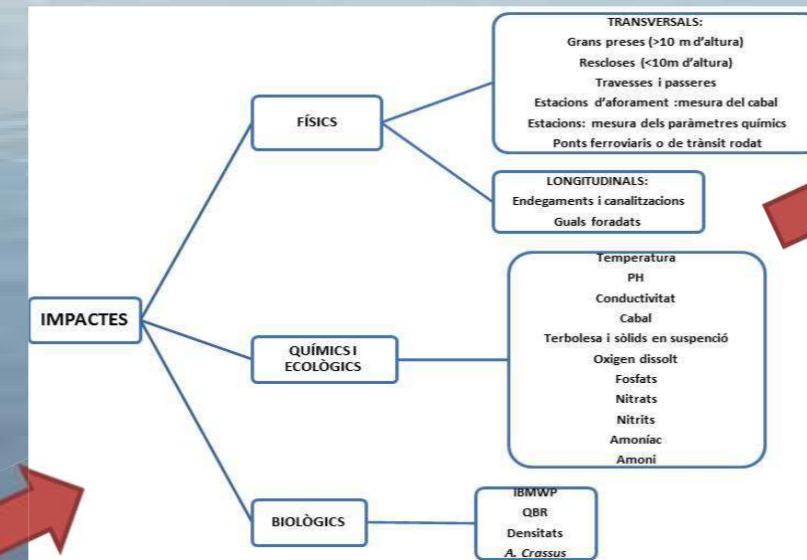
IMPACTES

FÍSICS

TRANSVERSALS:
Grans preses (>10 m d'altura)
Rescloses (<10m d'altura)
Travesses i passeres
Estacions d'aforament :mesura del cabal
Estacions: mesura dels paràmetres químics
Ponts ferroviaris o de trànsit rodat

LONGITUDINALS:
Endegaments i canalitzacions
Guals foradats

QUÍMICS I ECOLÒGICS

Temperatura
PH
Conductivitat
Cabal
Terbolesa i sòlids en suspenció
Oxigen dissolt
Fosfats
Nitrats
Nitrits
Amoníac
Amoni

BIOLÒGICS

IBMWP
QBR
Densitats
A. Crassus